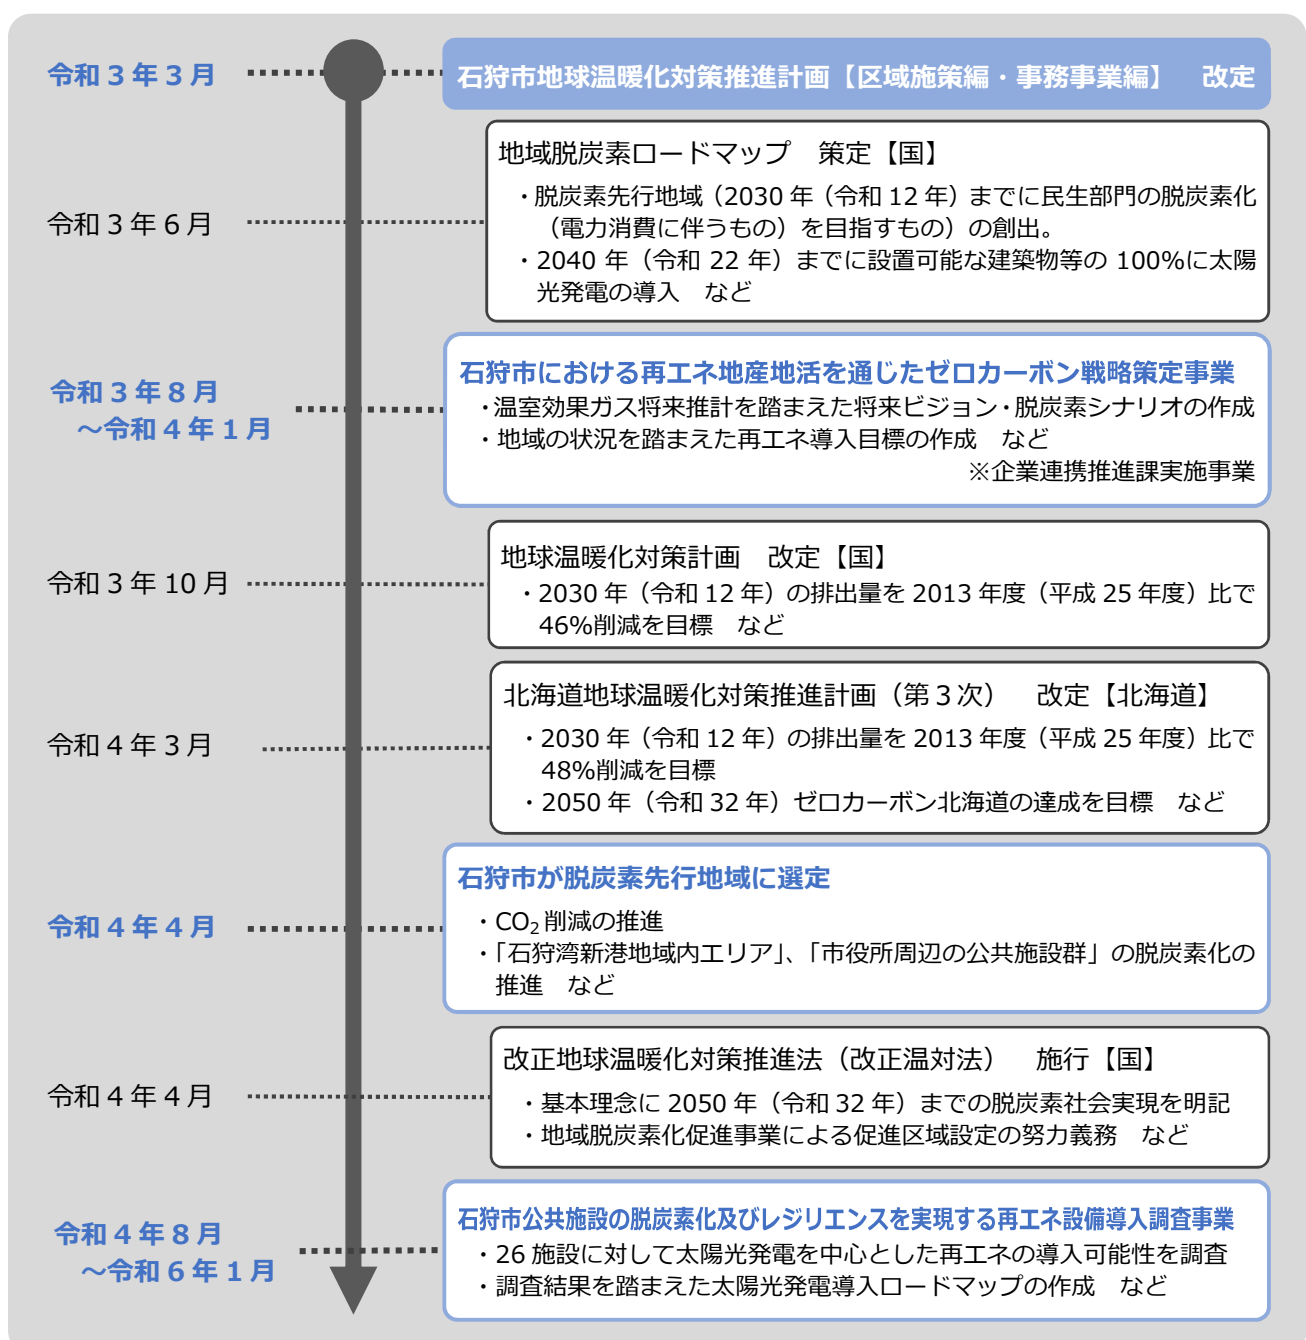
令和３年３月

石狩市地球温暖化対策推進計画【区域施策編・事務事業編】　改定

令和３年６月

地域脱炭素ロードマップ　策定【国】

・脱炭素先行地域（2030 年（令和 12 年）までに民生部門の脱炭素化（電力消費に伴うもの）を目指すもの）の創出。
・2040 年（令和 22 年）までに設置可能な建築物等の 100%に太陽光発電の導入　など

令和３年８月
～令和４年１月

石狩市における再エネ地産地活を通じたゼロカーボン戦略策定事業

・温室効果ガス将来推計を踏まえた将来ビジョン・脱炭素シナリオの作成
・地域の状況を踏まえた再エネ導入目標の作成　など
※企業連携推進課実施事業

令和３年 10 月

地球温暖化対策計画　改定【国】

・2030 年（令和 12 年）の排出量を 2013 年度（平成 25 年度）比で 46%削減を目標　など

令和４年３月

北海道地球温暖化対策推進計画（第３次）　改定【北海道】

・2030 年（令和 12 年）の排出量を 2013 年度（平成 25 年度）比で 48%削減を目標
・2050 年（令和 32 年）ゼロカーボン北海道の達成を目標　など

令和４年４月

石狩市が脱炭素先行地域に選定

・$CO_2$ 削減の推進
・「石狩湾新港地域内エリア」、「市役所周辺の公共施設群」の脱炭素化の推進　など

令和４年４月

改正地球温暖化対策推進法（改正温対法）　施行【国】

・基本理念に 2050 年（令和 32 年）までの脱炭素社会実現を明記
・地域脱炭素化促進事業による促進区域設定の努力義務　など

令和４年８月
～令和６年１月

石狩市公共施設の脱炭素化及びレジリエンスを実現する再エネ設備導入調査事業

・26 施設に対して太陽光発電を中心とした再エネの導入可能性を調査
・調査結果を踏まえた太陽光発電導入ロードマップの作成　など